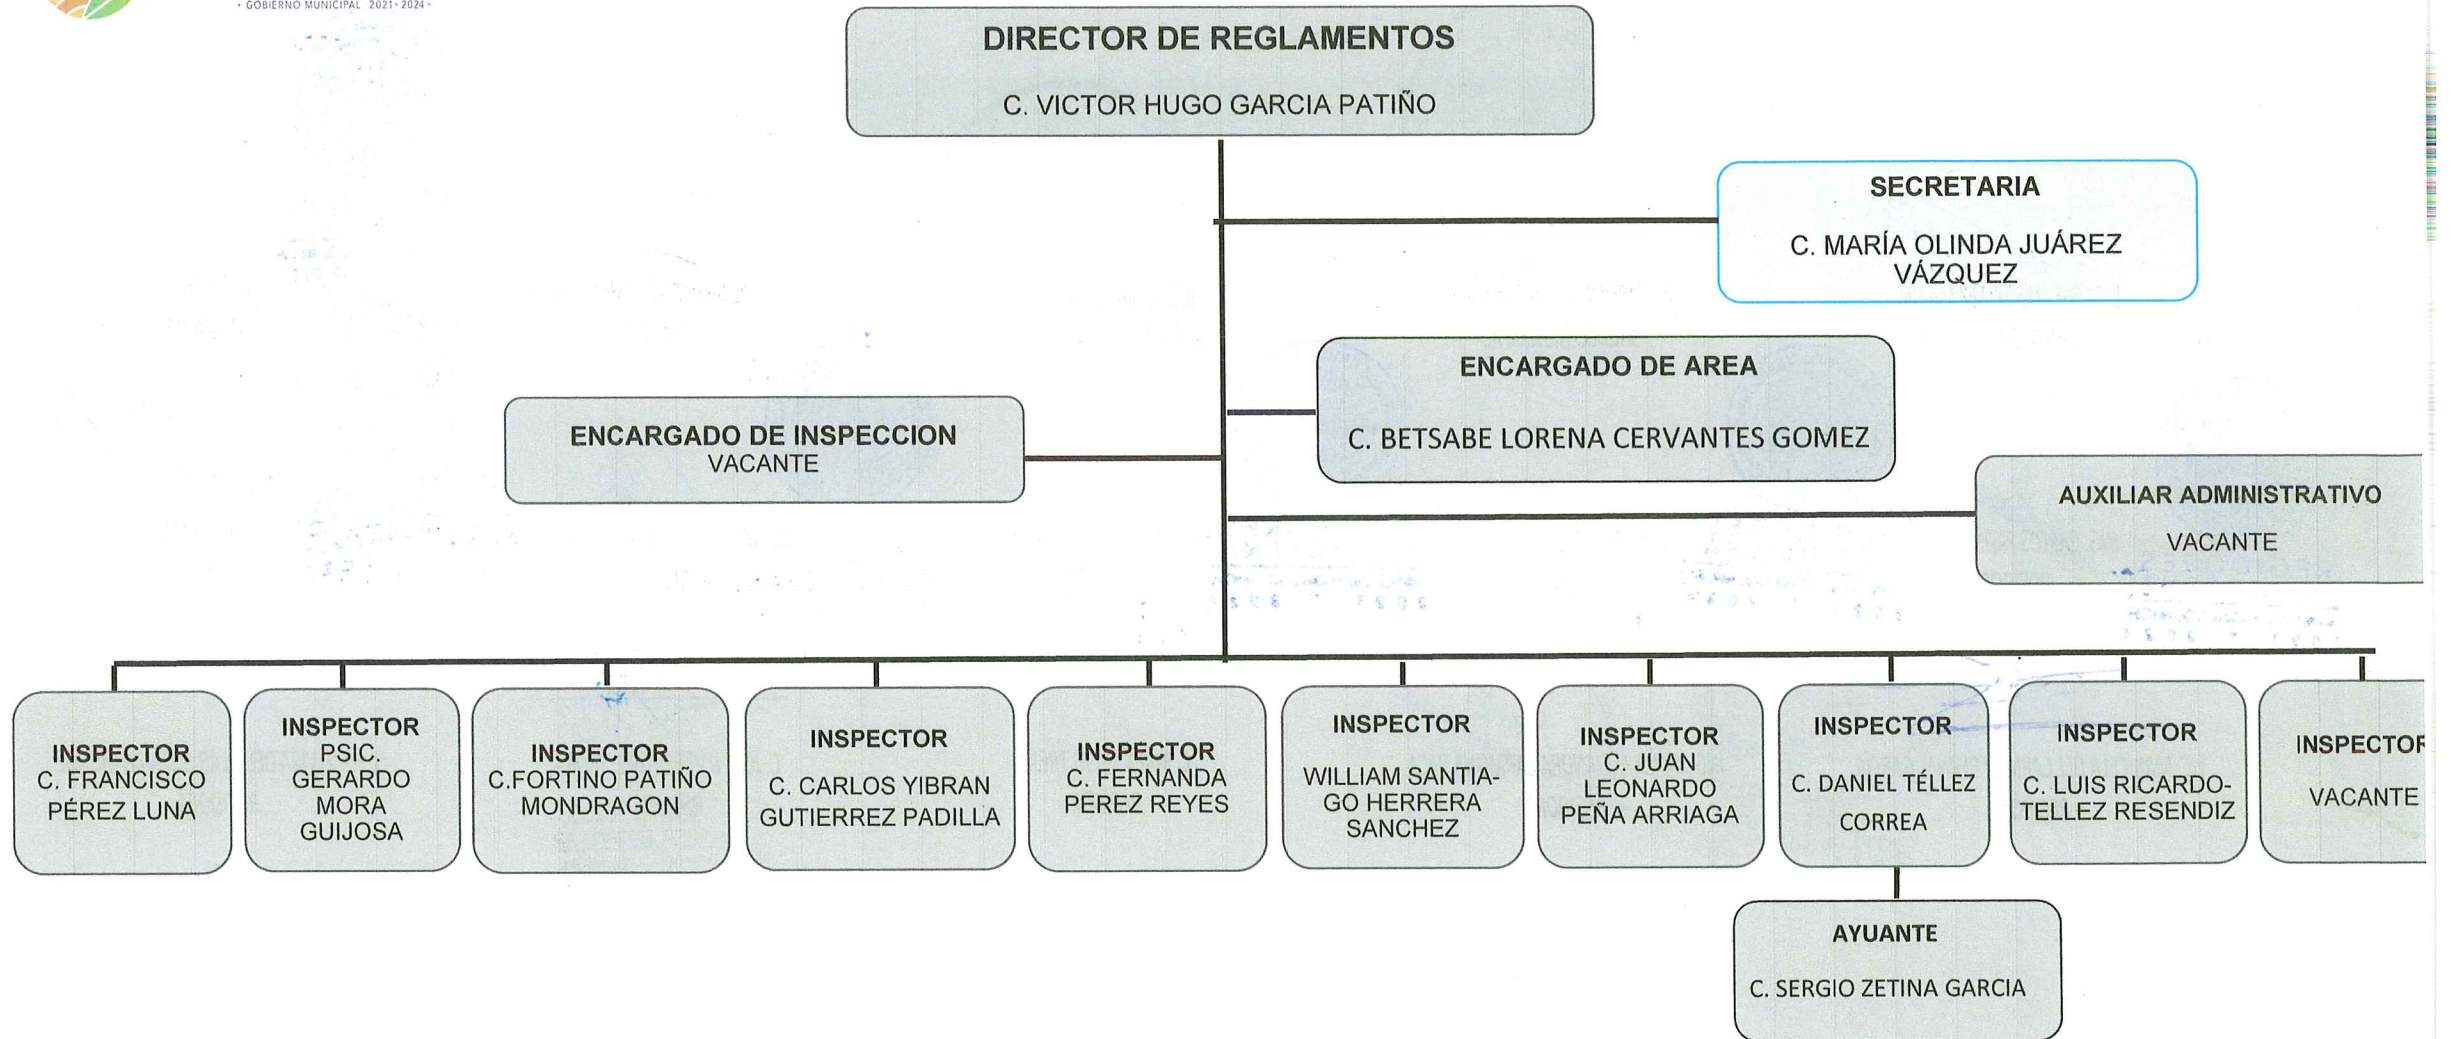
• GOBIERNO MUNICIPAL 2021 - 2024 •

DIRECTOR DE REGLAMENTOS
C. VICTOR HUGO GARCIA PATIÑO

SECRETARIA
C. MARÍA OLINDA JUÁREZ VÁZQUEZ

ENCARGADO DE AREA
C. BETSABE LORENA CERVANTES GOMEZ

ENCARGADO DE INSPECCION
VACANTE

AUXILIAR ADMINISTRATIVO
VACANTE

INSPECTOR
C. FRANCISCO PÉREZ LUNA

INSPECTOR
PSIC. GERARDO MORA GUIJOSA

INSPECTOR
C.FORTINO PATIÑO MONDRAGON

INSPECTOR
C. CARLOS YIBRAN GUTIERREZ PADILLA

INSPECTOR
C. FERNANDA PEREZ REYES

INSPECTOR
WILLIAM SANTIAGO HERRERA SANCHEZ

INSPECTOR
C. JUAN LEONARDO PEÑA ARRIAGA

INSPECTOR
C. DANIEL TÉLLEZ CORREA

INSPECTOR
C. LUIS RICARDO-TELLEZ RESENDIZ

INSPECTOR
VACANTE

AYUANTE
C. SERGIO ZETINA GARCIA